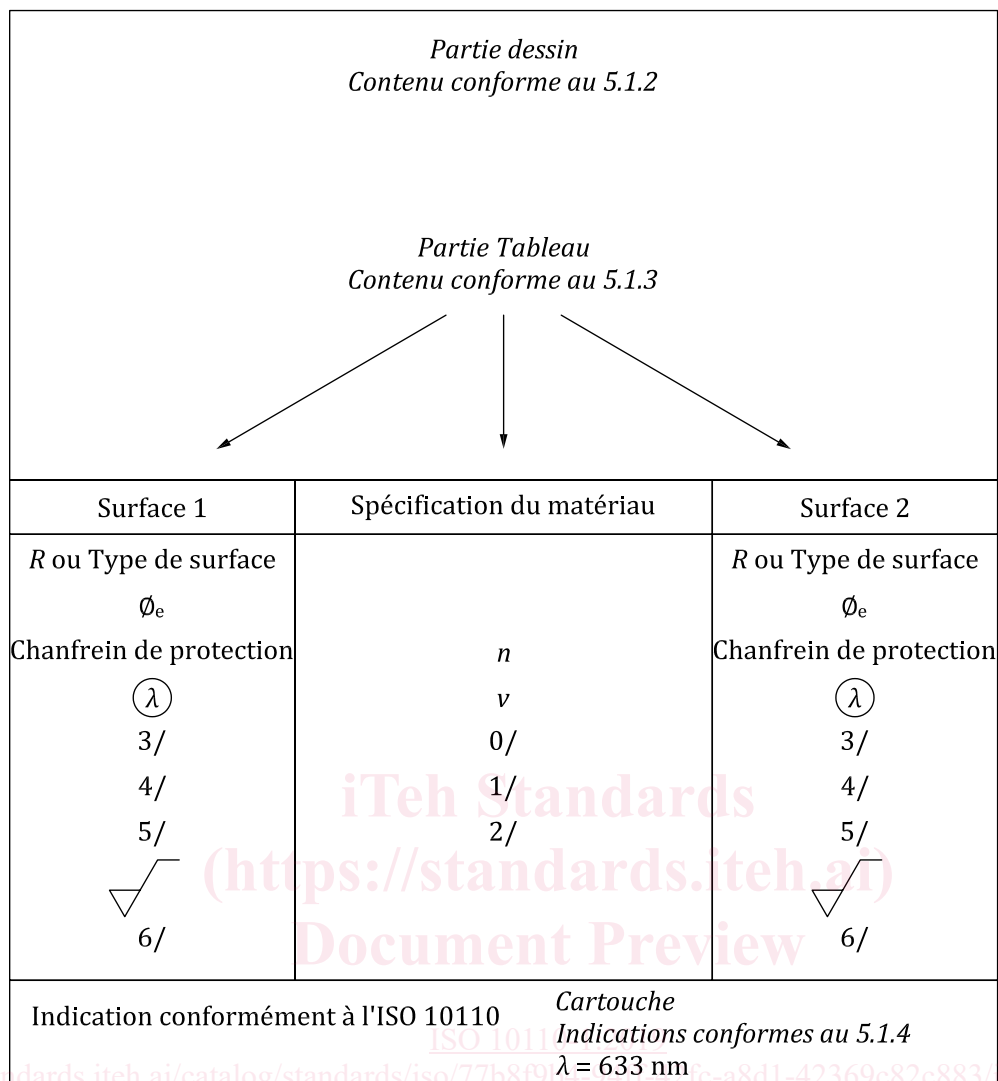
Partie dessin
Contenu conforme au 5.1.2

Partie Tableau
Contenu conforme au 5.1.3

| Surface 1 | Spécification du matériau | Surface 2 |
|---|---|---|
| $R$ ou Type de surface<br>$\varnothing_e$<br>Chanfrein de protection<br>$\lambda$<br>3/<br>4/<br>5/<br>6/ | $n$<br>$v$<br>0/<br>1/<br>2/ | $R$ ou Type de surface<br>$\varnothing_e$<br>Chanfrein de protection<br>$\lambda$<br>3/<br>4/<br>5/<br>6/ |

iTeh Standards
(https://standards.iteh.ai)
Document Preview

Indication conformément à l'ISO 10110

Cartouche
Indications conformes au 5.1.4
$\lambda$ = 633 nm

ISO 1011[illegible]
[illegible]ndards.iteh.ai/catalog/standards/iso/77b8f9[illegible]fc-a8d1-42369c82c883/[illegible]